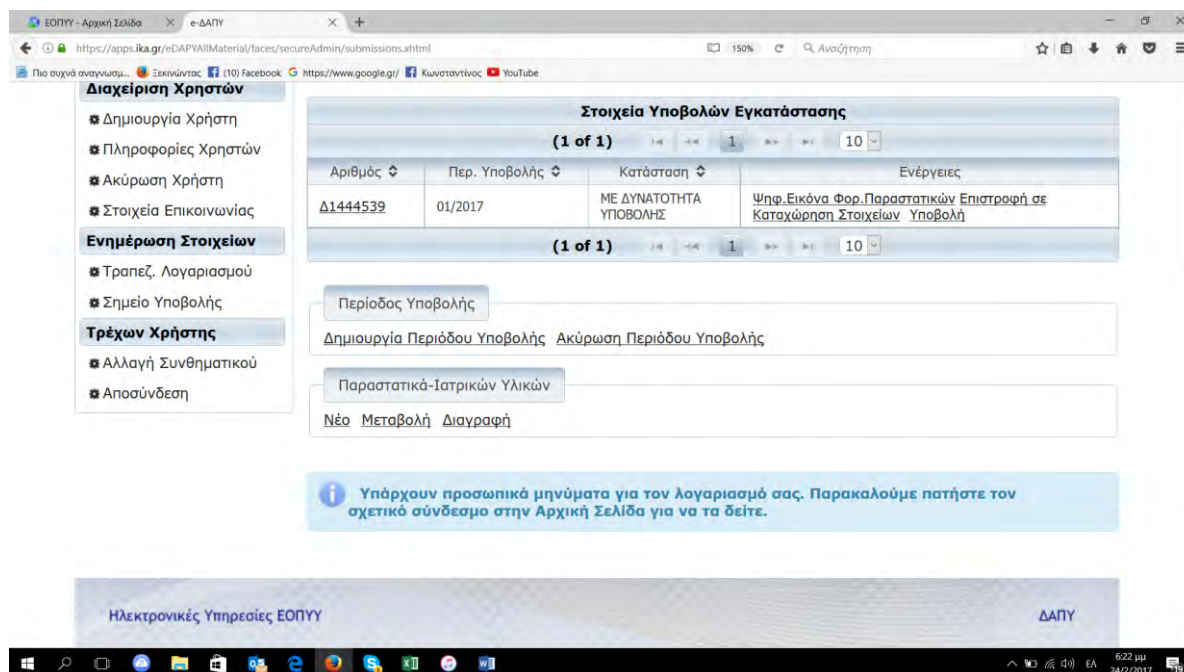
ΕΟΠΥΥ - Αρχική Σελίδα × e-ΔΑΠΥ × +

https://apps.ika.gr/eDAPYAllMaterial/faces/secureAdmin/submissions.xhtml 150% Αναζήτηση

Πιο συχνά αναγνωσμ... Ξεκινώντας (10) Facebook https://www.google.gr/ Κωνσταντίνος YouTube

Διαχείριση Χρηστών
Δημιουργία Χρήστη
Πληροφορίες Χρηστών
Ακύρωση Χρήστη
Στοιχεία Επικοινωνίας
Ενημέρωση Στοιχείων
Τραπεζ. Λογαριασμού
Σημείο Υποβολής
Τρέχων Χρήστης
Αλλαγή Συνθηματικού
Αποσύνδεση

Στοιχεία Υποβολών Εγκατάστασης

(1 of 1) 1 10

| Αριθμός | Περ. Υποβολής | Κατάσταση | Ενέργειες |
|---|---|---|---|
| Δ1444539 | 01/2017 | ΜΕ ΔΥΝΑΤΟΤΗΤΑ ΥΠΟΒΟΛΗΣ | Ψηφ.Εικόνα Φορ.Παραστατικών Επιστροφή σε Καταχώρηση Στοιχείων Υποβολή |

(1 of 1) 1 10

Περίοδος Υποβολής

Δημιουργία Περιόδου Υποβολής Ακύρωση Περιόδου Υποβολής

Παραστατικά-Ιατρικών Υλικών

Νέο Μεταβολή Διαγραφή

Υπάρχουν προσωπικά μηνύματα για τον λογαριασμό σας. Παρακαλούμε πατήστε τον σχετικό σύνδεσμο στην Αρχική Σελίδα για να τα δείτε.

Ηλεκτρονικές Υπηρεσίες ΕΟΠΥΥ

ΔΑΠΥ

ΕΛ 6:22 μμ 24/2/2017